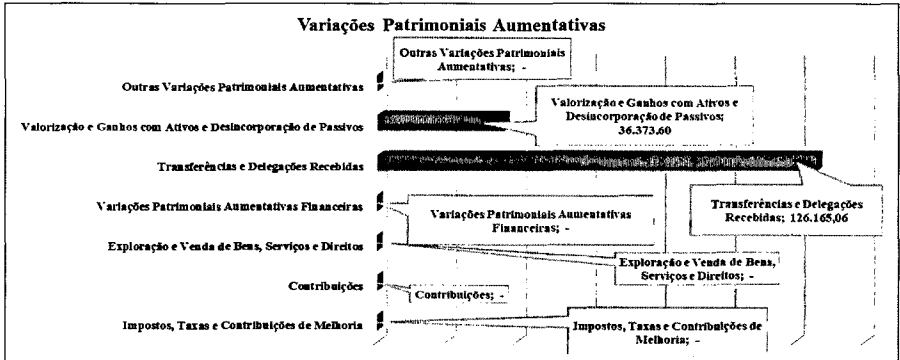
Variações Patrimoniais Aumentativas

Outras Variações Patrimoniais Aumentativas; -

Outras Variações Patrimoniais Aumentativas

Valorização e Ganhos com Ativos e Desincorporação de Passivos

Valorização e Ganhos com Ativos e Desincorporação de Passivos; 36.373,60

Transferências e Delegações Recebidas

Transferências e Delegações Recebidas; 126.165,06

Variações Patrimoniais Aumentativas Financeiras

Variações Patrimoniais Aumentativas Financeiras; -

Exploração e Venda de Bens, Serviços e Direitos

Exploração e Venda de Bens, Serviços e Direitos; -

Contribuições

Contribuições; -

Impostos, Taxas e Contribuições de Melhoria

Impostos, Taxas e Contribuições de Melhoria; -